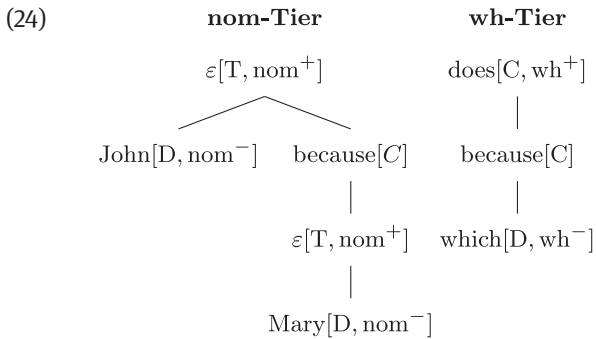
(24)

**nom-Tier**

$\varepsilon[\mathrm{T}, \mathrm{nom}^{+}]$

$\mathrm{John}[\mathrm{D}, \mathrm{nom}^{-}]$

$\mathrm{because}[C]$

$\varepsilon[\mathrm{T}, \mathrm{nom}^{+}]$

$\mathrm{Mary}[\mathrm{D}, \mathrm{nom}^{-}]$

**wh-Tier**

$\mathrm{does}[\mathrm{C}, \mathrm{wh}^{+}]$

$\mathrm{because}[\mathrm{C}]$

$\mathrm{which}[\mathrm{D}, \mathrm{wh}^{-}]$